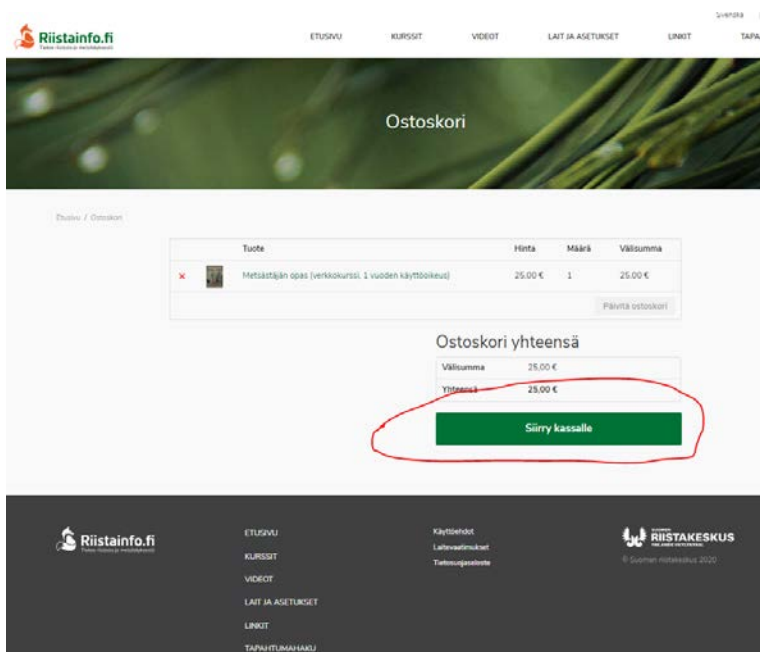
Svenska

Riistainfo.fi
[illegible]

ETUSIVU KURSSIT VIDEOT LAIT JA ASETUKSET LINKIT TAPA

Ostoskori

Etusivu / Ostoskori

| | | Tuote | Hinta | Määrä | Välisumma |
|---|---|---|---|---|---|
| × | | Metsästäjän opas (verkkokurssi, 1 vuoden käyttöoikeus) | 25,00 € | 1 | 25,00 € |

Päivitä ostoskori

Ostoskori yhteensä

| Välisumma | 25,00 € |
|---|---|
| Yhteensä | 25,00 € |

Siirry kassalle

Riistainfo.fi
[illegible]

ETUSIVU
KURSSIT
VIDEOT
LAIT JA ASETUKSET
LINKIT
TAPAHTUMAHAKU

Käyttöehdot
Laitevaatimukset
Tietosuojaseloste

SUOMEN RIISTAKESKUS
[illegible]
© Suomen riistakeskus 2020